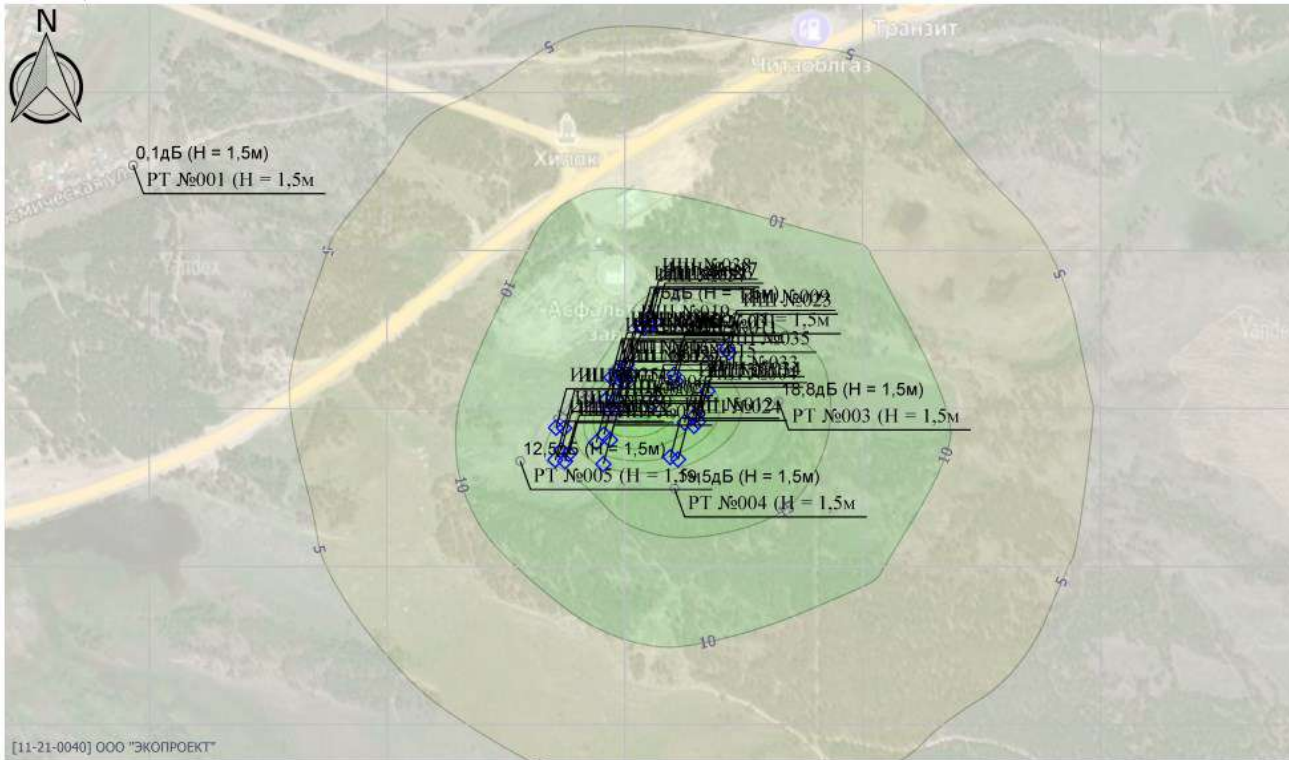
N

Транзит

Читаоблгаз

Химик

0,1дБ (Н = 1,5м)
РТ №001 (Н = 1,5м

Yandex

Асфальт

5

5

5

5

5

5

10

10

10

10

10

ИШ №038

ИШ №009

ИШ №023

ИШ №035

ИШ №033

ИШ №024

18,8дБ (Н = 1,5м)
РТ №003 (Н = 1,5м

12,5дБ (Н = 1,5м)
РТ №005 (Н = 1,5м

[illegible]5дБ (Н = 1,5м)
РТ №004 (Н = 1,5м

[11-21-0040] ООО "ЭКОПРОЕКТ"